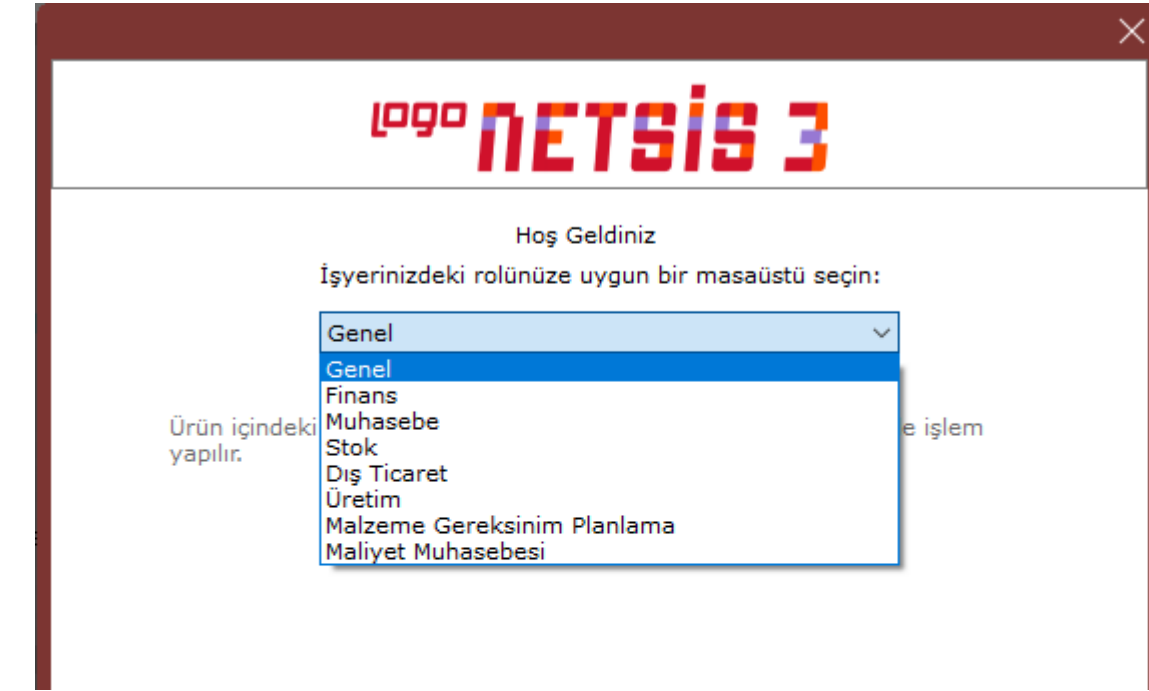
logo NETSİS 3

Hoş Geldiniz

İşyerinizdeki rolünüze uygun bir masaüstü seçin:

Genel

Genel
Finans
Muhasebe
Stok
Dış Ticaret
Üretim
Malzeme Gereksinim Planlama
Maliyet Muhasebesi

Ürün içindeki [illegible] e işlem yapılır.